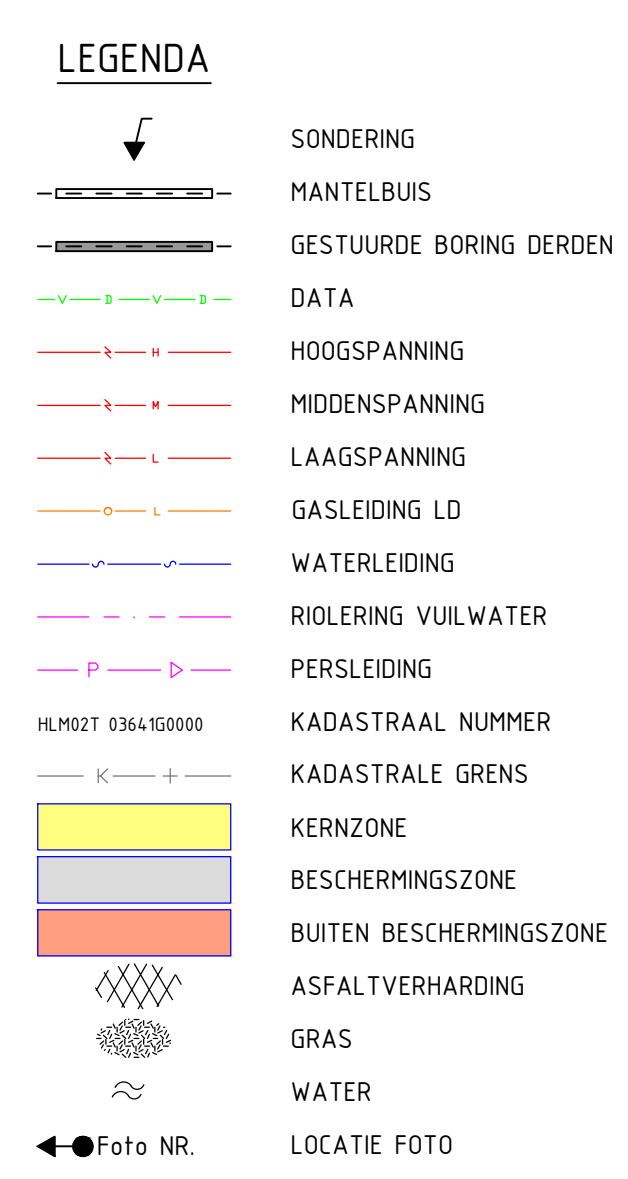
LEGENDA

SONDERING

MANTELBUIS

GESTUURDE BORING DERDEN

—V— D —V— D — DATA

— H — HOOGSPANNING

— M — MIDDENSPANNING

— L — LAAGSPANNING

—o— L — GASLEIDING LD

WATERLEIDING

RIOLERING VUILWATER

— P — ▷ — PERSLEIDING

HLM02T 03641G0000 KADASTRAAL NUMMER

— K — + — KADASTRALE GRENS

KERNZONE

BESCHERMINGSZONE

BUITEN BESCHERMINGSZONE

ASFALTVERHARDING

GRAS

WATER

Foto NR. LOCATIE FOTO